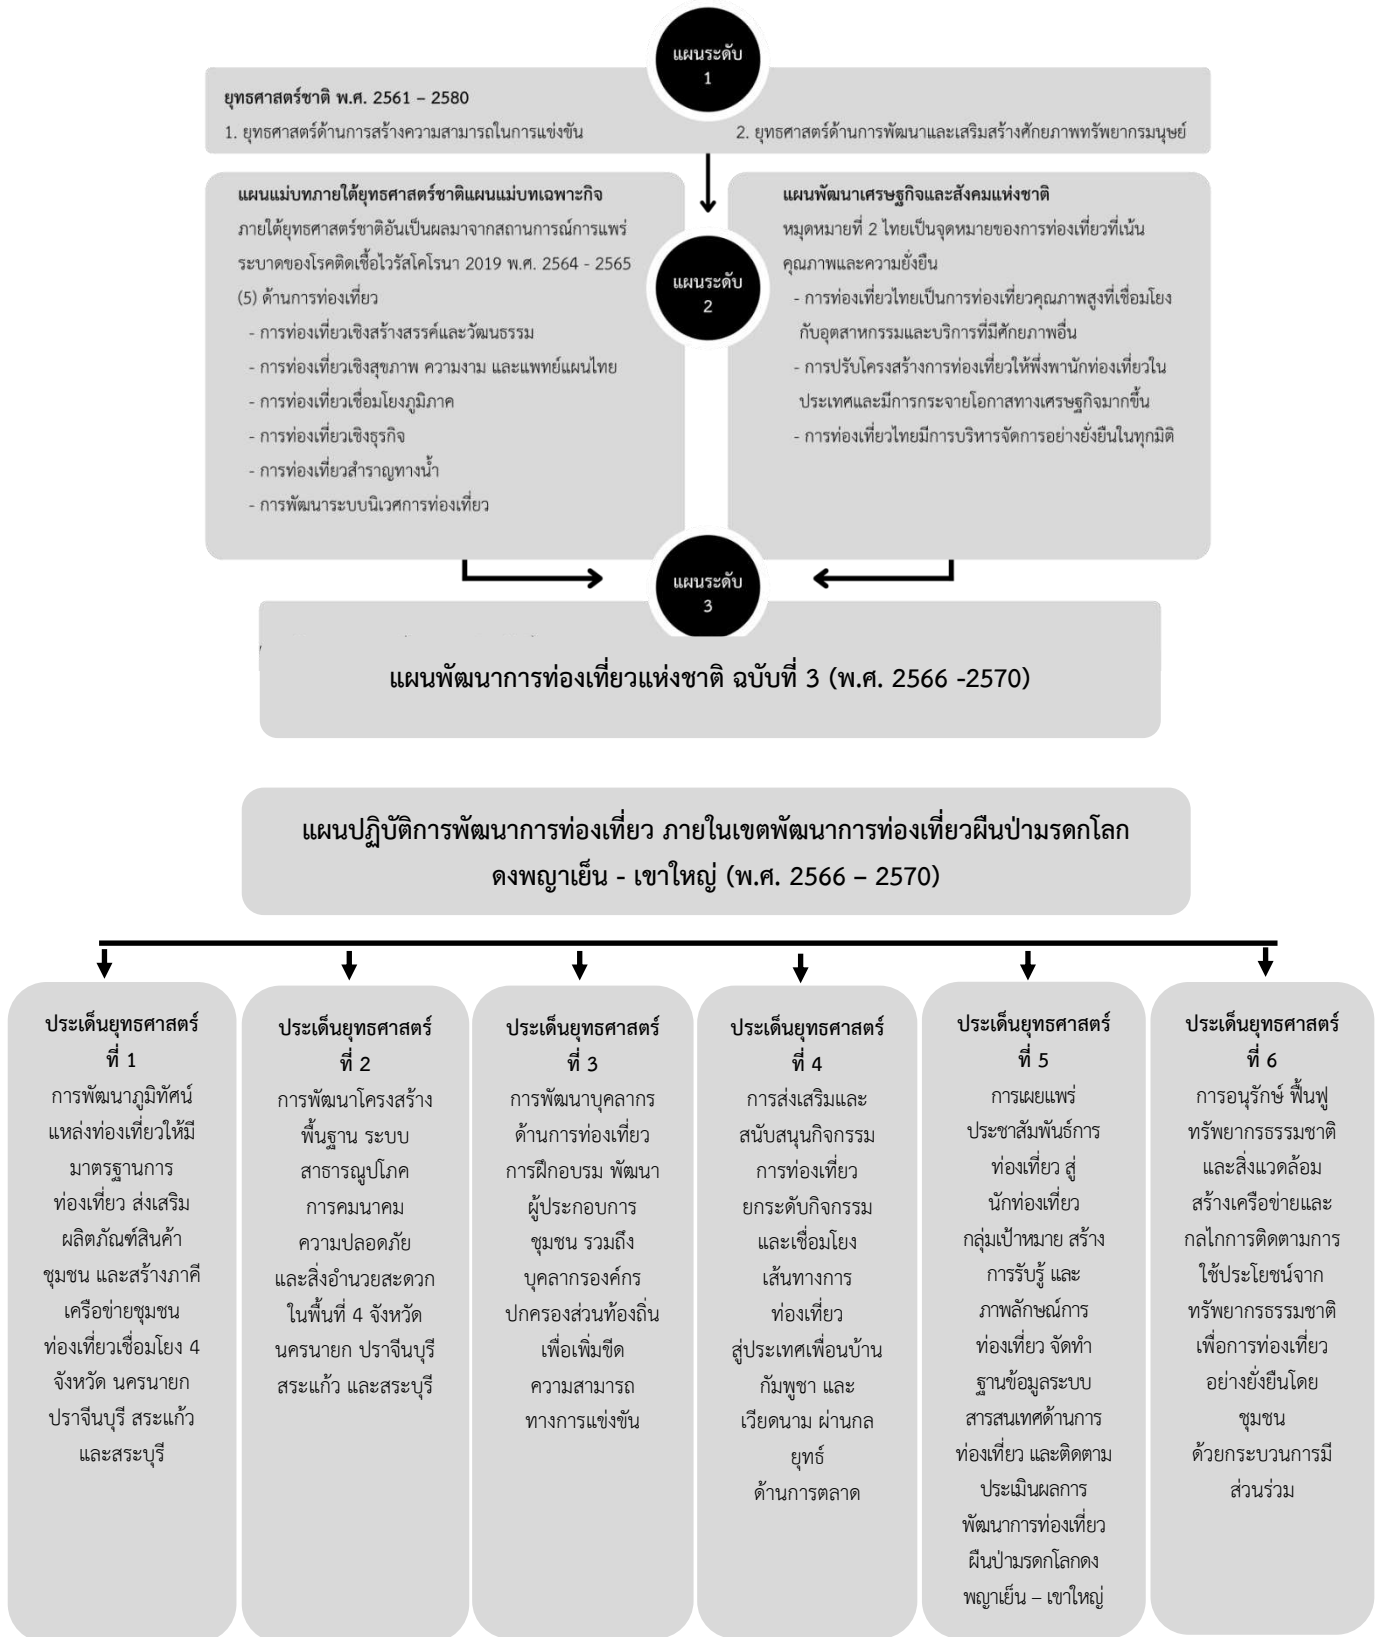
แผนระดับ 1

ยุทธศาสตร์ชาติ พ.ศ. 2561 – 2580

1. ยุทธศาสตร์ด้านการสร้างความสามารถในการแข่งขัน

2. ยุทธศาสตร์ด้านการพัฒนาและเสริมสร้างศักยภาพทรัพยากรมนุษย์

แผนแม่บทภายใต้ยุทธศาสตร์ชาติแผนแม่บทเฉพาะกิจ

ภายใต้ยุทธศาสตร์ชาติอันเป็นผลมาจากสถานการณ์การแพร่ระบาดของโรคติดเชื้อไวรัสโคโรนา 2019 พ.ศ. 2564 - 2565

(5) ด้านการท่องเที่ยว

- การท่องเที่ยวเชิงสร้างสรรค์และวัฒนธรรม
- การท่องเที่ยวเชิงสุขภาพ ความงาม และแพทย์แผนไทย
- การท่องเที่ยวเชื่อมโยงภูมิภาค
- การท่องเที่ยวเชิงธุรกิจ
- การท่องเที่ยวสำราญทางน้ำ
- การพัฒนาระบบนิเวศการท่องเที่ยว

แผนระดับ 2

แผนพัฒนาเศรษฐกิจและสังคมแห่งชาติ

หมุดหมายที่ 2 ไทยเป็นจุดหมายของการท่องเที่ยวที่เน้นคุณภาพและความยั่งยืน

- การท่องเที่ยวไทยเป็นการท่องเที่ยวคุณภาพสูงที่เชื่อมโยงกับอุตสาหกรรมและบริการที่มีศักยภาพอื่น
- การปรับโครงสร้างการท่องเที่ยวให้พึ่งพานักท่องเที่ยวในประเทศและมีการกระจายโอกาสทางเศรษฐกิจมากขึ้น
- การท่องเที่ยวไทยมีการบริหารจัดการอย่างยั่งยืนในทุกมิติ

แผนระดับ 3

แผนพัฒนาการท่องเที่ยวแห่งชาติ ฉบับที่ 3 (พ.ศ. 2566 -2570)

แผนปฏิบัติการพัฒนาการท่องเที่ยว ภายในเขตพัฒนาการท่องเที่ยวผืนป่ามรดกโลก ดงพญาเย็น - เขาใหญ่ (พ.ศ. 2566 – 2570)

ประเด็นยุทธศาสตร์ ที่ 1
การพัฒนาภูมิทัศน์แหล่งท่องเที่ยวให้มีมาตรฐานการท่องเที่ยว ส่งเสริมผลิตภัณฑ์สินค้าชุมชน และสร้างภาคีเครือข่ายชุมชนท่องเที่ยวเชื่อมโยง 4 จังหวัด นครนายก ปราจีนบุรี สระแก้ว และสระบุรี

ประเด็นยุทธศาสตร์ ที่ 2
การพัฒนาโครงสร้างพื้นฐาน ระบบสาธารณูปโภค การคมนาคม ความปลอดภัย และสิ่งอำนวยสะดวกในพื้นที่ 4 จังหวัด นครนายก ปราจีนบุรี สระแก้ว และสระบุรี

ประเด็นยุทธศาสตร์ ที่ 3
การพัฒนาบุคลากรด้านการท่องเที่ยว การฝึกอบรม พัฒนาผู้ประกอบการ ชุมชน รวมถึงบุคลากรองค์กรปกครองส่วนท้องถิ่น เพื่อเพิ่มขีดความสามารถทางการแข่งขัน

ประเด็นยุทธศาสตร์ ที่ 4
การส่งเสริมและสนับสนุนกิจกรรมการท่องเที่ยว ยกระดับกิจกรรม และเชื่อมโยงเส้นทางการท่องเที่ยว สู่ประเทศเพื่อนบ้าน กัมพูชา และเวียดนาม ผ่านกลยุทธ์ ด้านการตลาด

ประเด็นยุทธศาสตร์ ที่ 5
การเผยแพร่ประชาสัมพันธ์การท่องเที่ยว สู่นักท่องเที่ยวกลุ่มเป้าหมาย สร้างการรับรู้ และภาพลักษณ์การท่องเที่ยว จัดทำฐานข้อมูลระบบสารสนเทศด้านการท่องเที่ยว และติดตามประเมินผลการพัฒนาการท่องเที่ยวผืนป่ามรดกโลกดงพญาเย็น – เขาใหญ่

ประเด็นยุทธศาสตร์ ที่ 6
การอนุรักษ์ ฟื้นฟูทรัพยากรธรรมชาติและสิ่งแวดล้อม สร้างเครือข่ายและกลไกการติดตามการใช้ประโยชน์จากทรัพยากรธรรมชาติเพื่อการท่องเที่ยวอย่างยั่งยืนโดยชุมชน ด้วยกระบวนการมีส่วนร่วม